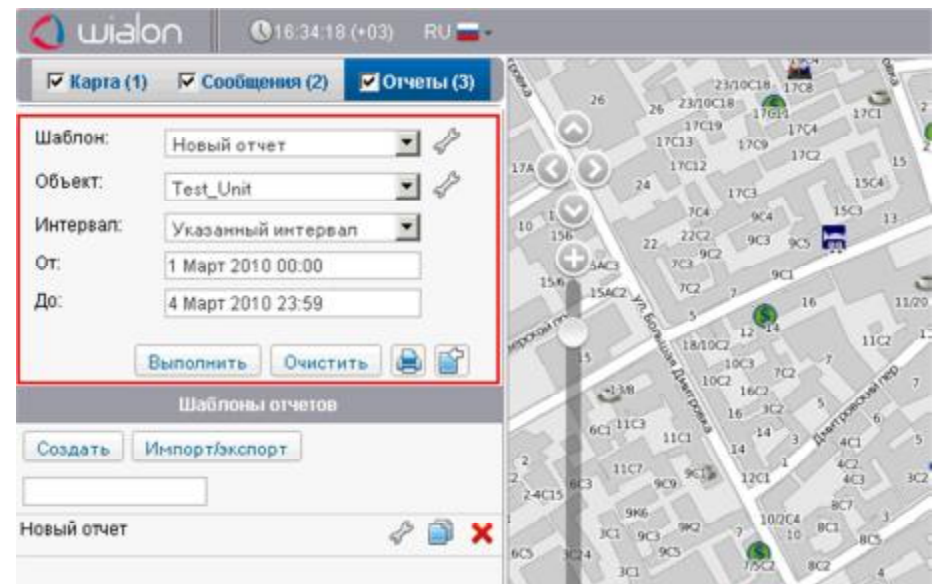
wialon 16:34:18 (+03) RU

Карта (1) Сообщения (2) Отчеты (3)

Шаблон: Новый отчет

Объект: Test_Unit

Интервал: Указанный интервал

От: 1 Март 2010 00:00

До: 4 Март 2010 23:59

Выполнить Очистить

Шаблоны отчетов

Создать Импорт/экспорт

Новый отчет

ул. Большая Дмитровка
Дмитровский пер.
26 23/10C18 17C8 17C14 17C1 17C19 17C4 17C13 17C9 17C2 15 17C12 24 17C3 15C4 15C3 13 7C4 9C4 22 22C2 9C3 9C5 7C3 9C2 9C1 7C2 16 11/20 12 14 11C2 18/10C2 10C3 7C2 10C2 16C2 3C2 16 5 14 3 4C1 6C1 11C3 11C1 14 4C2 4C3 3C2 11C7 9C9 9C1 12C1 8C7 9K6 9K2 10/2C4 8C1 3C1 9C3 10 8C5 9C5 7/5C2 8C2 6C5 3C24 3C1 2 24C15 6C3 15/6 15AC2 5AC3 17A 156 10